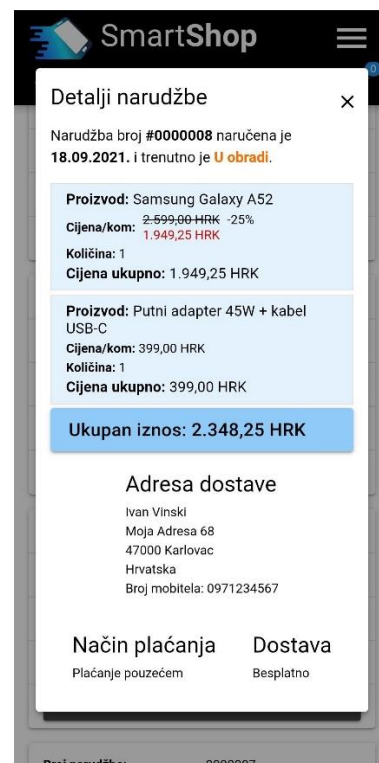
SmartShop

0

Detalji narudžbe

×

Narudžba broj #0000008 naručena je 18.09.2021. i trenutno je U obradi.

Proizvod: Samsung Galaxy A52
Cijena/kom: ~~2.599,00 HRK~~ -25%
1.949,25 HRK
Količina: 1
Cijena ukupno: 1.949,25 HRK

Proizvod: Putni adapter 45W + kabel USB-C
Cijena/kom: 399,00 HRK
Količina: 1
Cijena ukupno: 399,00 HRK

Ukupan iznos: 2.348,25 HRK

Adresa dostave

Ivan Vinski
Moja Adresa 68
47000 Karlovac
Hrvatska
Broj mobitela: 0971234567

Način plaćanja

Plaćanje pouzećem

Dostava

Besplatno

Broj narudžbe: 0000007